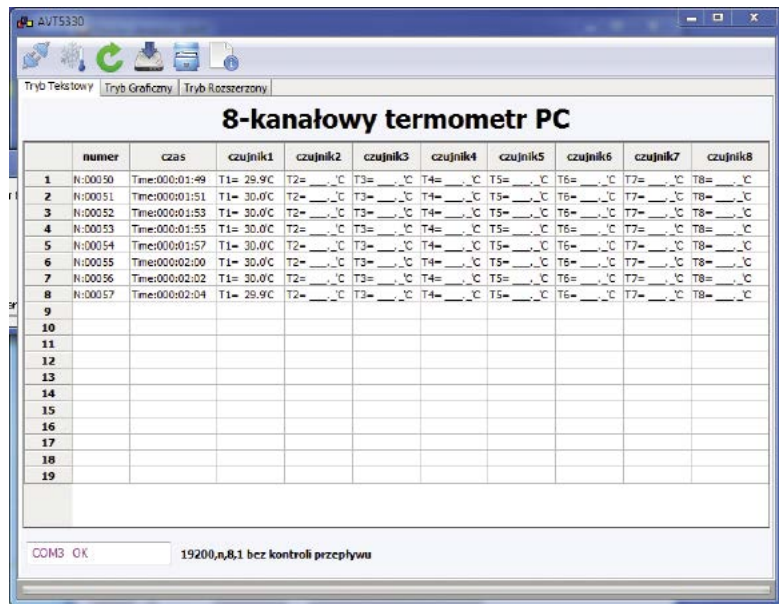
AVT5330

Tryb Tekstowy | Tryb Graficzny | Tryb Rozszerzony

8-kanałowy termometr PC

| | numer | czas | czujnik1 | czujnik2 | czujnik3 | czujnik4 | czujnik5 | czujnik6 | czujnik7 | czujnik8 |
|---|---|---|---|---|---|---|---|---|---|---|
| 1 | N:00050 | Time:000:01:49 | T1= 29.9C | T2= __._C | T3= __._C | T4= __._C | T5= __._C | T6= __._C | T7= __._C | T8= __._C |
| 2 | N:00051 | Time:000:01:51 | T1= 30.0C | T2= __._C | T3= __._C | T4= __._C | T5= __._C | T6= __._C | T7= __._C | T8= __._C |
| 3 | N:00052 | Time:000:01:53 | T1= 30.0C | T2= __._C | T3= __._C | T4= __._C | T5= __._C | T6= __._C | T7= __._C | T8= __._C |
| 4 | N:00053 | Time:000:01:55 | T1= 30.0C | T2= __._C | T3= __._C | T4= __._C | T5= __._C | T6= __._C | T7= __._C | T8= __._C |
| 5 | N:00054 | Time:000:01:57 | T1= 30.0C | T2= __._C | T3= __._C | T4= __._C | T5= __._C | T6= __._C | T7= __._C | T8= __._C |
| 6 | N:00055 | Time:000:02:00 | T1= 30.0C | T2= __._C | T3= __._C | T4= __._C | T5= __._C | T6= __._C | T7= __._C | T8= __._C |
| 7 | N:00056 | Time:000:02:02 | T1= 30.0C | T2= __._C | T3= __._C | T4= __._C | T5= __._C | T6= __._C | T7= __._C | T8= __._C |
| 8 | N:00057 | Time:000:02:04 | T1= 29.9C | T2= __._C | T3= __._C | T4= __._C | T5= __._C | T6= __._C | T7= __._C | T8= __._C |
| 9 | | | | | | | | | | |
| 10 | | | | | | | | | | |
| 11 | | | | | | | | | | |
| 12 | | | | | | | | | | |
| 13 | | | | | | | | | | |
| 14 | | | | | | | | | | |
| 15 | | | | | | | | | | |
| 16 | | | | | | | | | | |
| 17 | | | | | | | | | | |
| 18 | | | | | | | | | | |
| 19 | | | | | | | | | | |

COM3 OK

19200,n,8,1 bez kontroli przepływu